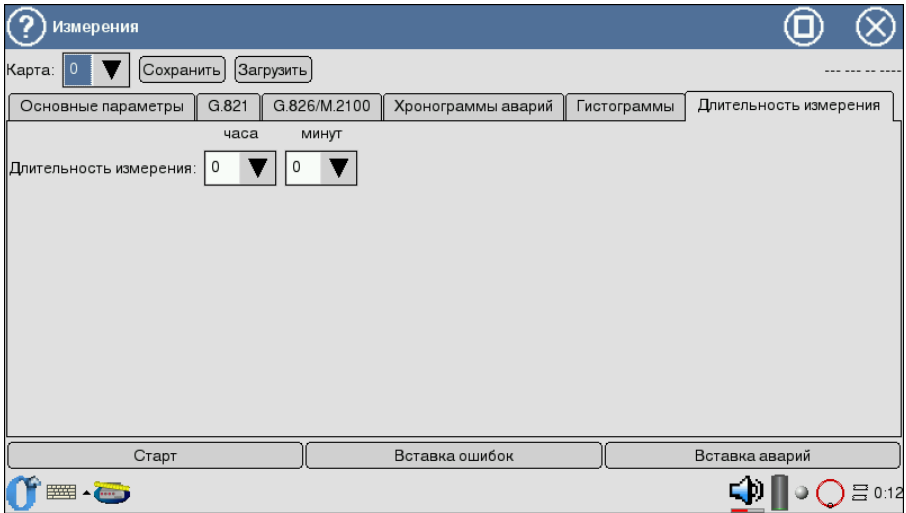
Измерения

Карта: 0 Сохранить Загрузить

--- --- -- ----

Основные параметры | G.821 | G.826/M.2100 | Хронограммы аварий | Гистограммы | Длительность измерения

часа минут

Длительность измерения: 0 0

Старт | Вставка ошибок | Вставка аварий

0:12